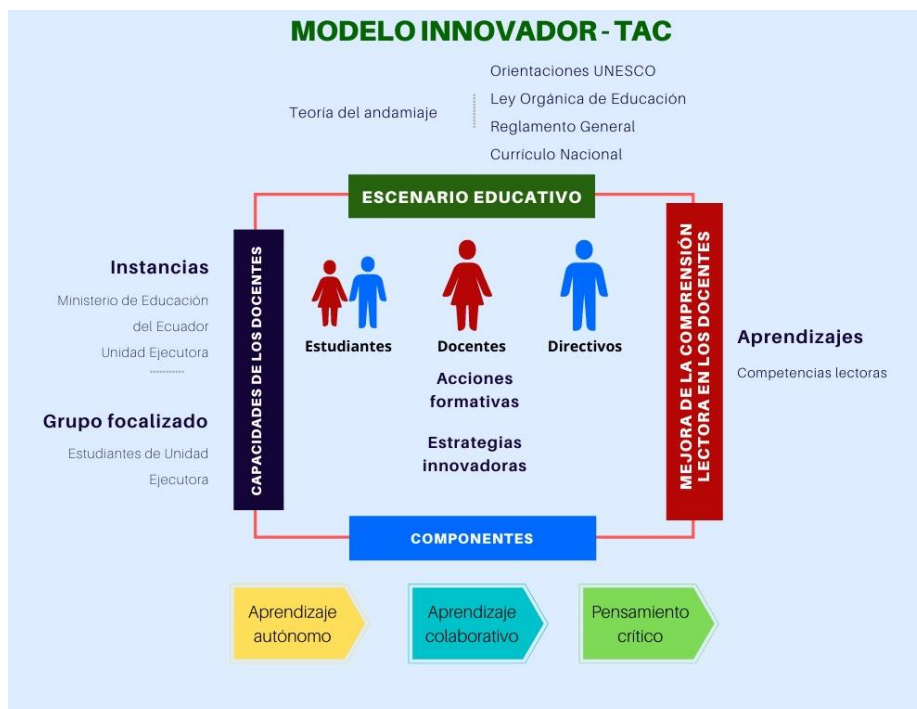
MODELO INNOVADOR - TAC

Teoria del andamiaje

Orientaciones UNESCO
Ley Orgánica de Educación
Reglamento General
Currículo Nacional

ESCENARIO EDUCATIVO

Instancias

Ministerio de Educación del Ecuador
Unidad Ejecutora

Grupo focalizado

Estudiantes de Unidad Ejecutora

CAPACIDADES DE LOS DOCENTES

Estudiantes

Docentes

Directivos

Acciones formativas

Estrategias innovadoras

MEJORA DE LA COMPRENSIÓN LECTORA EN LOS DOCENTES

Aprendizajes

Competencias lectoras

COMPONENTES

Aprendizaje autónomo

Aprendizaje colaborativo

Pensamiento crítico